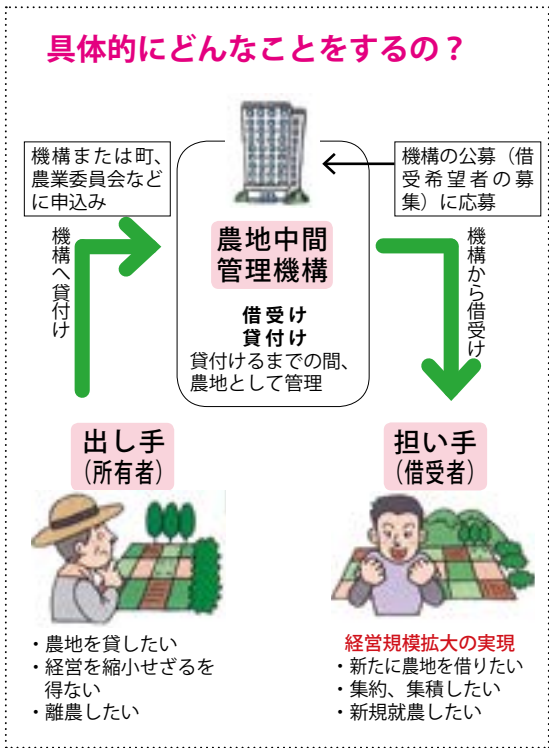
具体的にどんなことをするの？

機構または町、農業委員会などに申込み

機構の公募（借受希望者の募集）に応募

機構へ貸付け

機構から借受け

農地中間管理機構

借受け
貸付け
貸付けるまでの間、農地として管理

出し手
（所有者）

担い手
（借受者）

・農地を貸したい
・経営を縮小せざるを得ない
・離農したい

経営規模拡大の実現
・新たに農地を借りたい
・集約、集積したい
・新規就農したい